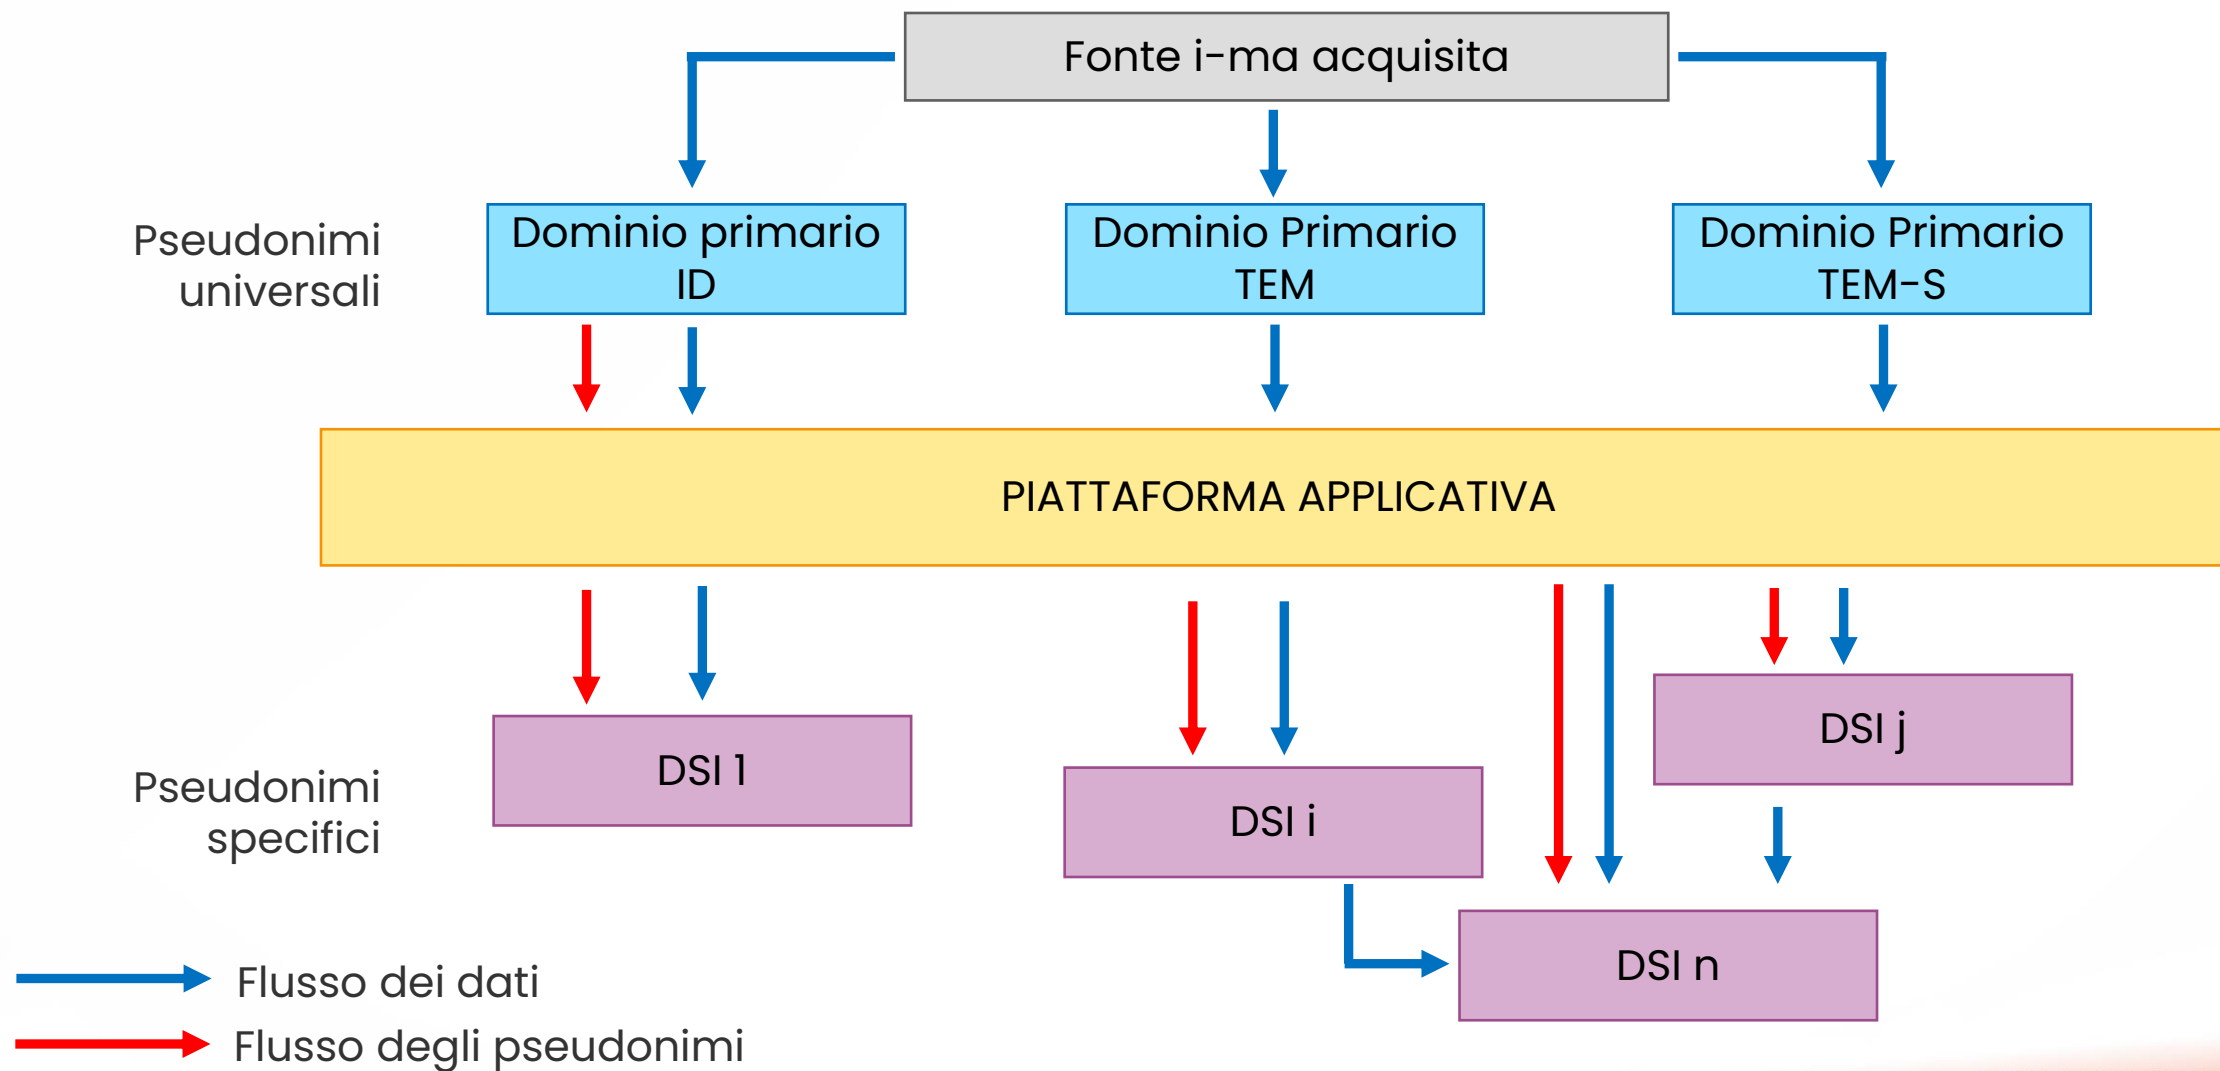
Fonte i-ma acquisita

Pseudonimi universali

Dominio primario ID

Dominio Primario TEM

Dominio Primario TEM-S

PIATTAFORMA APPLICATIVA

Pseudonimi specifici

DSI 1

DSI i

DSI j

DSI n

Flusso dei dati

Flusso degli pseudonimi